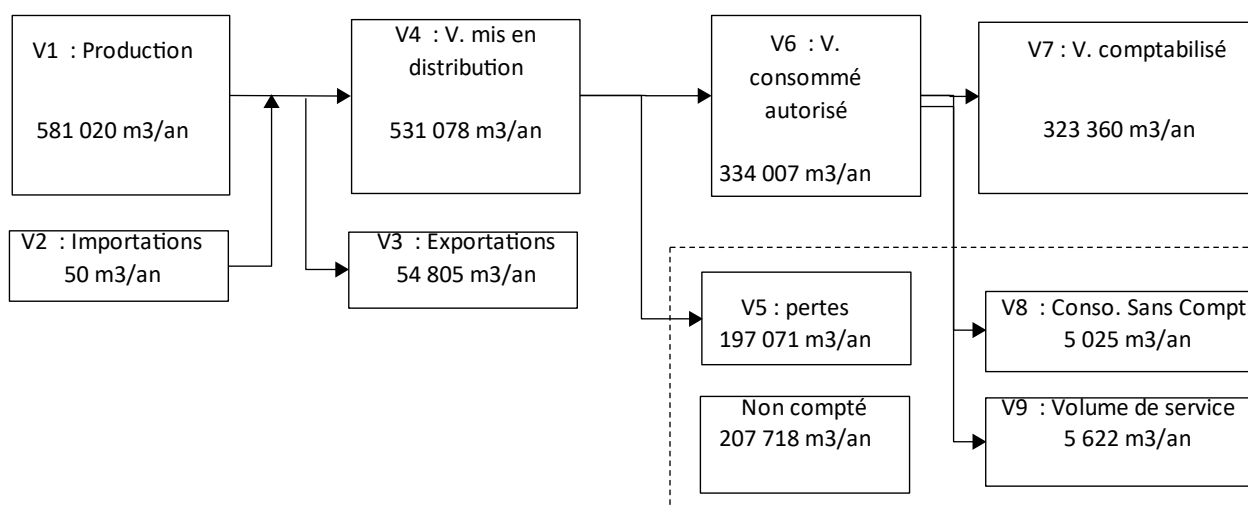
V1 : Production

581 020 m3/an

V2 : Importations
50 m3/an

V4 : V. mis en distribution

531 078 m3/an

V3 : Exportations
54 805 m3/an

V6 : V. consommé autorisé

334 007 m3/an

V7 : V. comptabilisé

323 360 m3/an

V5 : pertes
197 071 m3/an

Non compté
207 718 m3/an

V8 : Conso. Sans Compt
5 025 m3/an

V9 : Volume de service
5 622 m3/an